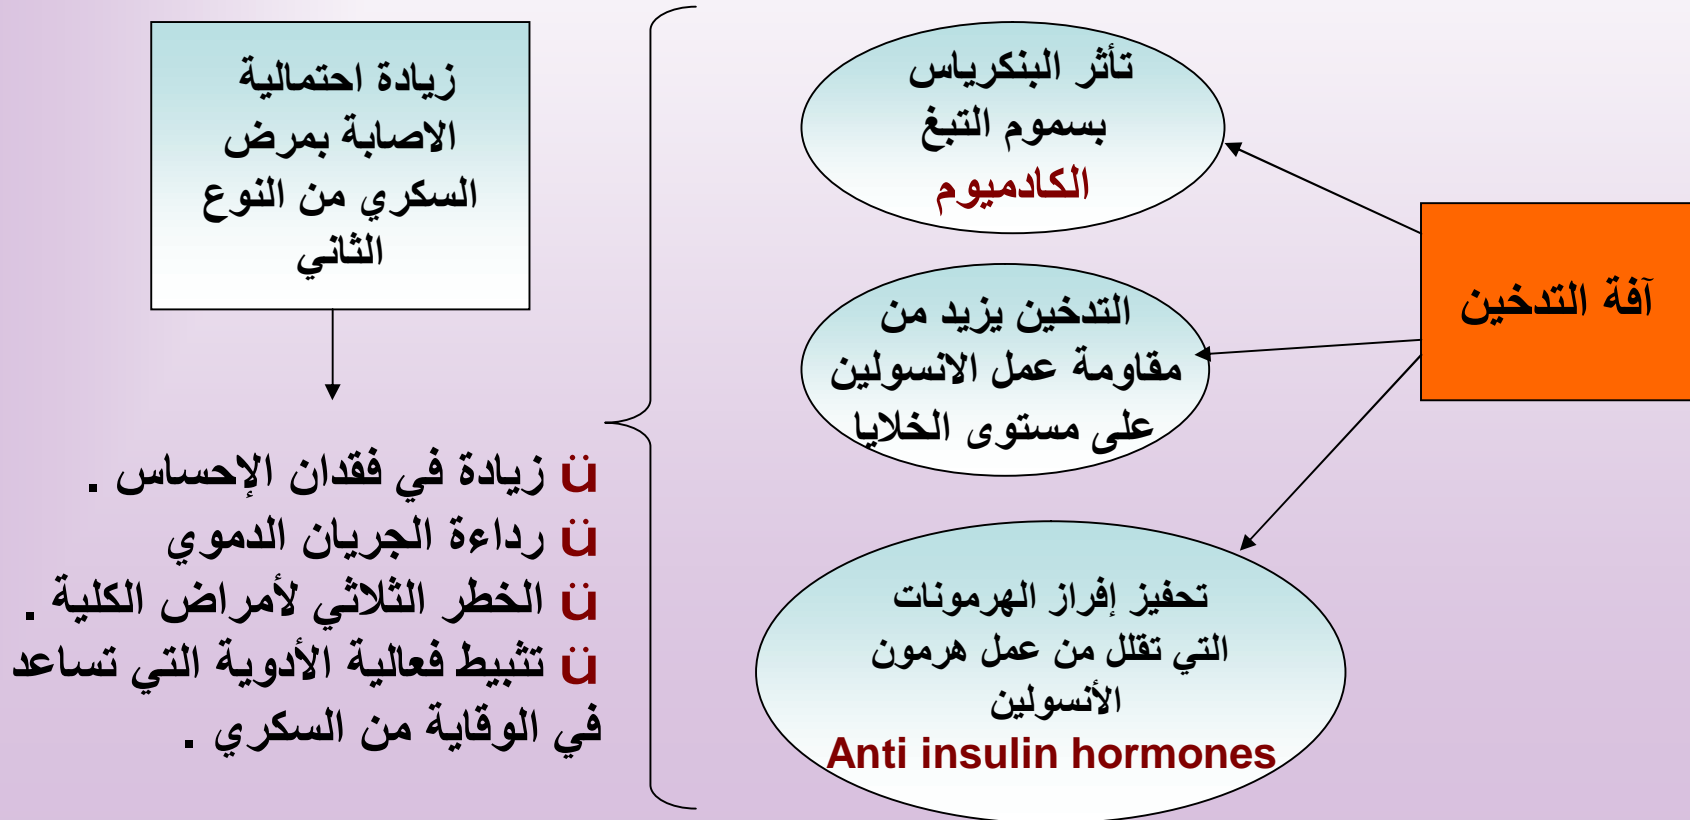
آفة التدخين

تأثر البنكرياس بسموم التبغ الكادميوم

التدخين يزيد من مقاومة عمل الانسولين على مستوى الخلايا

تحفيز إفراز الهرمونات التي تقلل من عمل هرمون الأنسولين
Anti insulin hormones

زيادة احتمالية الاصابة بمرض السكري من النوع الثاني

ن زيادة في فقدان الإحساس .
ن رداءة الجريان الدموي
ن الخطر الثلاثي لأمراض الكلية .
ن تثبيط فعالية الأدوية التي تساعد في الوقاية من السكري .